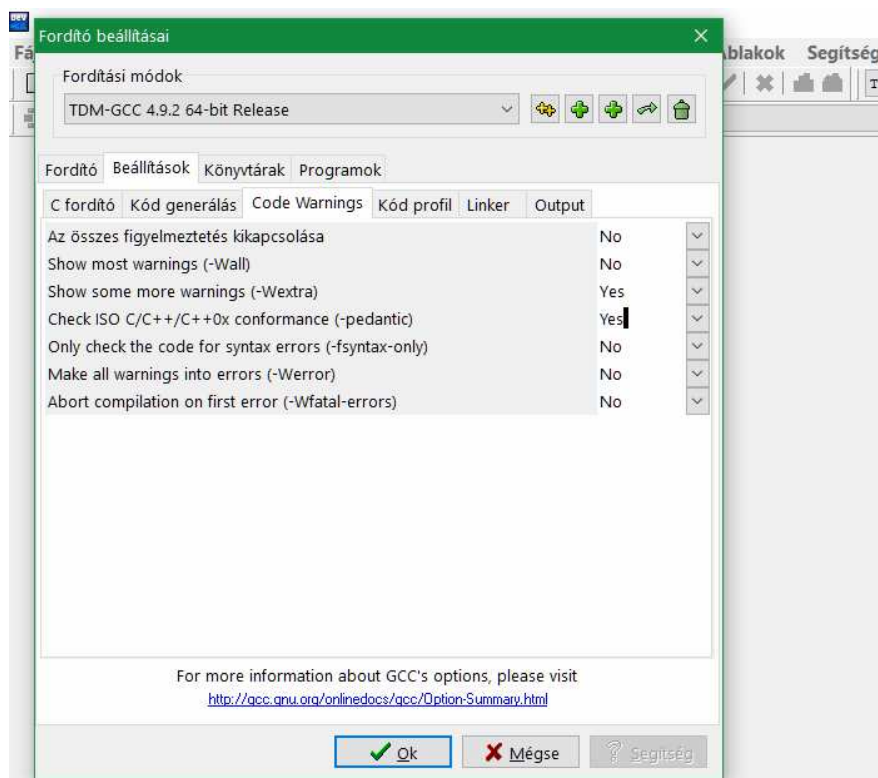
Fordító beállításai

Fá

Ablakok Segítség

Fordítási módok

TDM-GCC 4.9.2 64-bit Release

Fordító Beállítások Könyvtárak Programok

C fordító Kód generálás Code Warnings Kód profil Linker Output

| | |
|---|---|
| Az összes figyelmeztetés kikapcsolása | No |
| Show most warnings (-Wall) | No |
| Show some more warnings (-Wextra) | Yes |
| Check ISO C/C++/C++0x conformance (-pedantic) | Yes |
| Only check the code for syntax errors (-fsyntax-only) | No |
| Make all warnings into errors (-Werror) | No |
| Abort compilation on first error (-Wfatal-errors) | No |

For more information about GCC's options, please visit
http://gcc.gnu.org/onlinedocs/gcc/Option-Summary.html

Ok Mégse Segítség